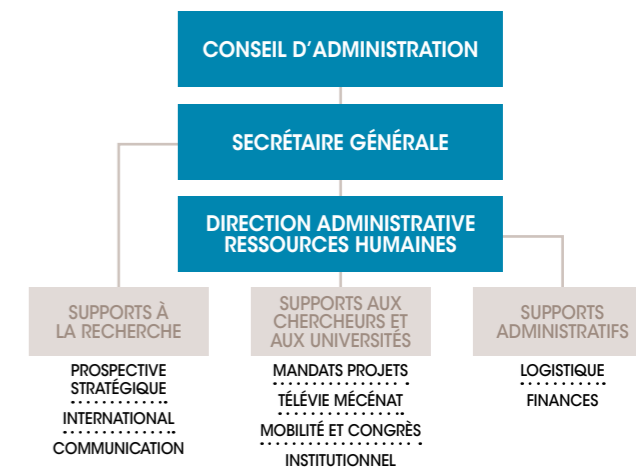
CONSEIL D'ADMINISTRATION

SECRÉTAIRE GÉNÉRALE

DIRECTION ADMINISTRATIVE RESSOURCES HUMAINES

SUPPORTS À LA RECHERCHE

PROSPECTIVE STRATÉGIQUE

INTERNATIONAL

COMMUNICATION

SUPPORTS AUX CHERCHEURS ET AUX UNIVERSITÉS

MANDATS PROJETS

TÉLÉVIE MÉCÉNAT

MOBILITÉ ET CONGRÈS

INSTITUTIONNEL

SUPPORTS ADMINISTRATIFS

LOGISTIQUE

FINANCES